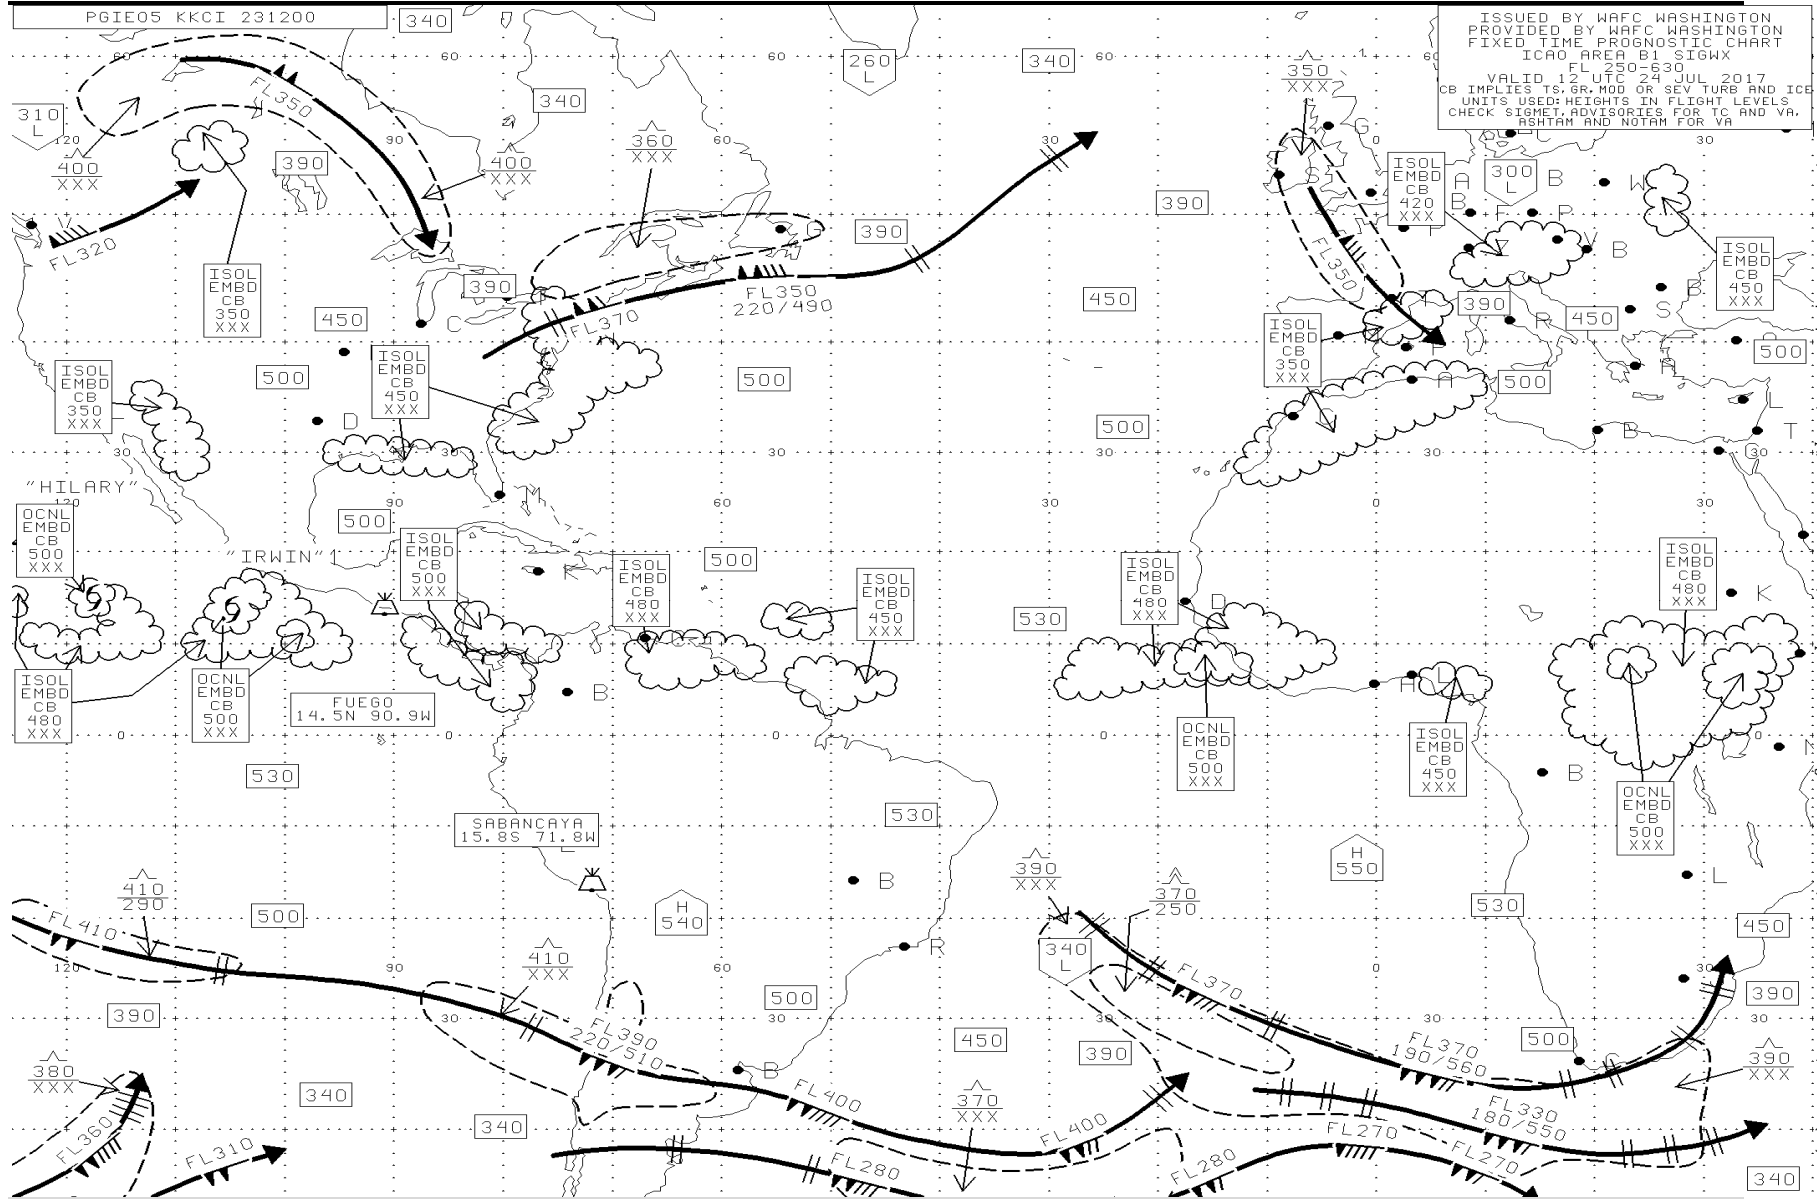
PGIE05 KKCI 231200

ISSUED BY WAFC WASHINGTON
PROVIDED BY WAFC WASHINGTON
FIXED TIME PROGNOSTIC CHART
ICAO AREA B1 SIGWX
FL 250-630
VALID 12 UTC 24 JUL 2017
CB IMPLIES TS,GR,MOD OR SEV TURB AND ICE
UNITS USED:HEIGHTS IN FLIGHT LEVELS
CHECK SIGMET,ADVISORIES FOR TC AND VA,
ASHTAM AND NOTAM FOR VA

340
260 L
340
350 XXX
310 L
400 XXX
340
400 XXX
360 XXX
390
FL350
FL320
300 L
ISOL EMBD CB 420 XXX
390
390
ISOL EMBD CB 350 XXX
390
FL370
FL350 220/490
450
FL350
ISOL EMBD CB 450 XXX
450
450
390
ISOL EMBD CB 350 XXX
500
ISOL EMBD CB 450 XXX
500
500
ISOL EMBD CB 350 XXX
500
500
"HILARY"
OCNL EMBD CB 500 XXX
500
"IRWIN"
ISOL EMBD CB 500 XXX
500
ISOL EMBD CB 480 XXX
ISOL EMBD CB 450 XXX
530
ISOL EMBD CB 480 XXX
ISOL EMBD CB 480 XXX
ISOL EMBD CB 480 XXX
OCNL EMBD CB 500 XXX
FUEGO 14.5N 90.9W
OCNL EMBD CB 500 XXX
ISOL EMBD CB 450 XXX
530
OCNL EMBD CB 500 XXX
SABANCAYA 15.8S 71.8W
530
H 550
410 290
500
390 XXX
370 250
530
H 540
FL410
410 XXX
340 L
FL370
450
390
500
FL390 220/510
390
450
390
FL370 190/560
500
380 XXX
340
FL400
370 XXX
390 XXX
340
FL400
FL330 180/550
FL360
FL310
FL280
FL270
FL280
FL270
340